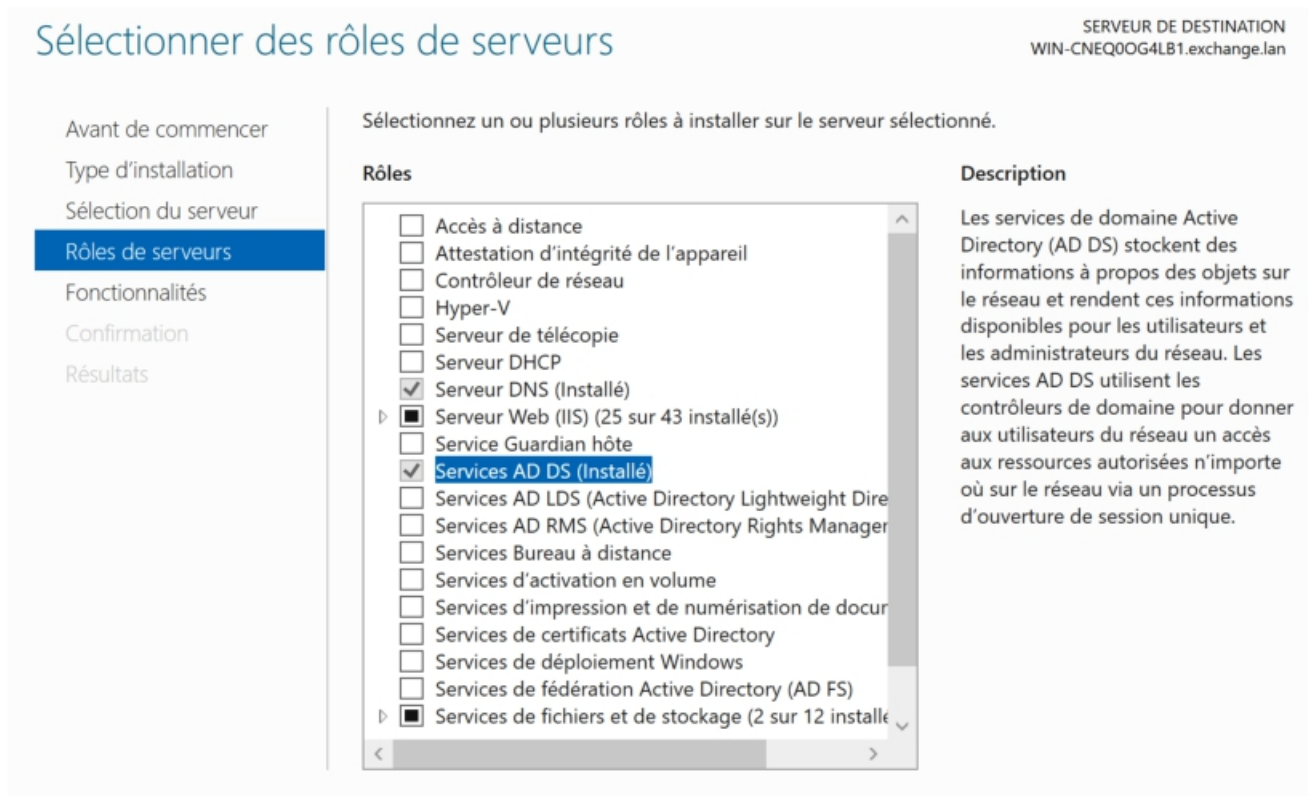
Sélectionner des rôles de serveurs

SERVEUR DE DESTINATION
WIN-CNEQ0OG4LB1.exchange.lan

Avant de commencer
Type d'installation
Sélection du serveur
Rôles de serveurs
Fonctionnalités
Confirmation
Résultats

Sélectionnez un ou plusieurs rôles à installer sur le serveur sélectionné.

Rôles

Accès à distance
Attestation d'intégrité de l'appareil
Contrôleur de réseau
Hyper-V
Serveur de télécopie
Serveur DHCP
Serveur DNS (Installé)
Serveur Web (IIS) (25 sur 43 installé(s))
Service Guardian hôte
Services AD DS (Installé)
Services AD LDS (Active Directory Lightweight Dire
Services AD RMS (Active Directory Rights Manager
Services Bureau à distance
Services d'activation en volume
Services d'impression et de numérisation de docu
Services de certificats Active Directory
Services de déploiement Windows
Services de fédération Active Directory (AD FS)
Services de fichiers et de stockage (2 sur 12 installe

Description

Les services de domaine Active Directory (AD DS) stockent des informations à propos des objets sur le réseau et rendent ces informations disponibles pour les utilisateurs et les administrateurs du réseau. Les services AD DS utilisent les contrôleurs de domaine pour donner aux utilisateurs du réseau un accès aux ressources autorisées n'importe où sur le réseau via un processus d'ouverture de session unique.